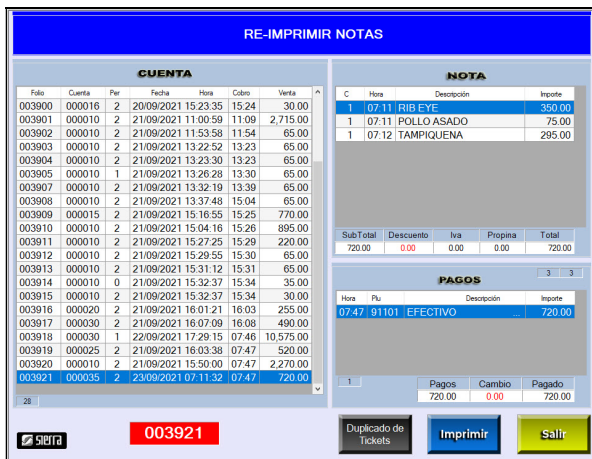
RE-IMPRIMIR NOTAS

CUENTA

| Folio | Cuenta | Per | Fecha | Hora | Cobro | Venta |
|---|---|---|---|---|---|---|
| 003900 | 000016 | 2 | 20/09/2021 15:23:35 | | 15:24 | 30.00 |
| 003901 | 000010 | 2 | 21/09/2021 11:00:59 | | 11:09 | 2,715.00 |
| 003902 | 000010 | 2 | 21/09/2021 11:53:58 | | 11:54 | 65.00 |
| 003903 | 000010 | 2 | 21/09/2021 13:22:52 | | 13:23 | 65.00 |
| 003904 | 000010 | 2 | 21/09/2021 13:23:30 | | 13:23 | 65.00 |
| 003905 | 000010 | 1 | 21/09/2021 13:26:28 | | 13:30 | 65.00 |
| 003907 | 000010 | 2 | 21/09/2021 13:32:19 | | 13:39 | 65.00 |
| 003908 | 000010 | 2 | 21/09/2021 13:37:48 | | 15:04 | 65.00 |
| 003909 | 000015 | 2 | 21/09/2021 15:16:55 | | 15:25 | 770.00 |
| 003910 | 000010 | 2 | 21/09/2021 15:04:16 | | 15:26 | 895.00 |
| 003911 | 000010 | 2 | 21/09/2021 15:27:25 | | 15:29 | 220.00 |
| 003912 | 000010 | 2 | 21/09/2021 15:29:55 | | 15:30 | 65.00 |
| 003913 | 000010 | 2 | 21/09/2021 15:31:12 | | 15:31 | 65.00 |
| 003914 | 000010 | 0 | 21/09/2021 15:32:37 | | 15:34 | 35.00 |
| 003915 | 000010 | 2 | 21/09/2021 15:32:37 | | 15:34 | 30.00 |
| 003916 | 000020 | 2 | 21/09/2021 16:01:21 | | 16:03 | 255.00 |
| 003917 | 000030 | 2 | 21/09/2021 16:07:09 | | 16:08 | 490.00 |
| 003918 | 000030 | 1 | 22/09/2021 17:29:15 | | 07:46 | 10,575.00 |
| 003919 | 000025 | 2 | 21/09/2021 16:03:38 | | 07:47 | 520.00 |
| 003920 | 000010 | 2 | 21/09/2021 15:50:00 | | 07:47 | 2,270.00 |
| 003921 | 000035 | 2 | 23/09/2021 07:11:32 | | 07:47 | 720.00 |

28

NOTA

| C | Hora | Descripción | Importe |
|---|---|---|---|
| 1 | 07:11 | RIB EYE | 350.00 |
| 1 | 07:11 | POLLO ASADO | 75.00 |
| 1 | 07:12 | TAMPIQUENA | 295.00 |

| SubTotal | Descuento | Iva | Propina | Total |
|---|---|---|---|---|
| 720.00 | 0.00 | 0.00 | 0.00 | 720.00 |

PAGOS

3 3

| Hora | Plu | Descripción | Importe |
|---|---|---|---|
| 07:47 | 91101 | EFECTIVO ... | 720.00 |

1

| Pagos | Cambio | Pagado |
|---|---|---|
| 720.00 | 0.00 | 720.00 |

sierra

003921

Duplicado de Tickets

Imprimir

Salir